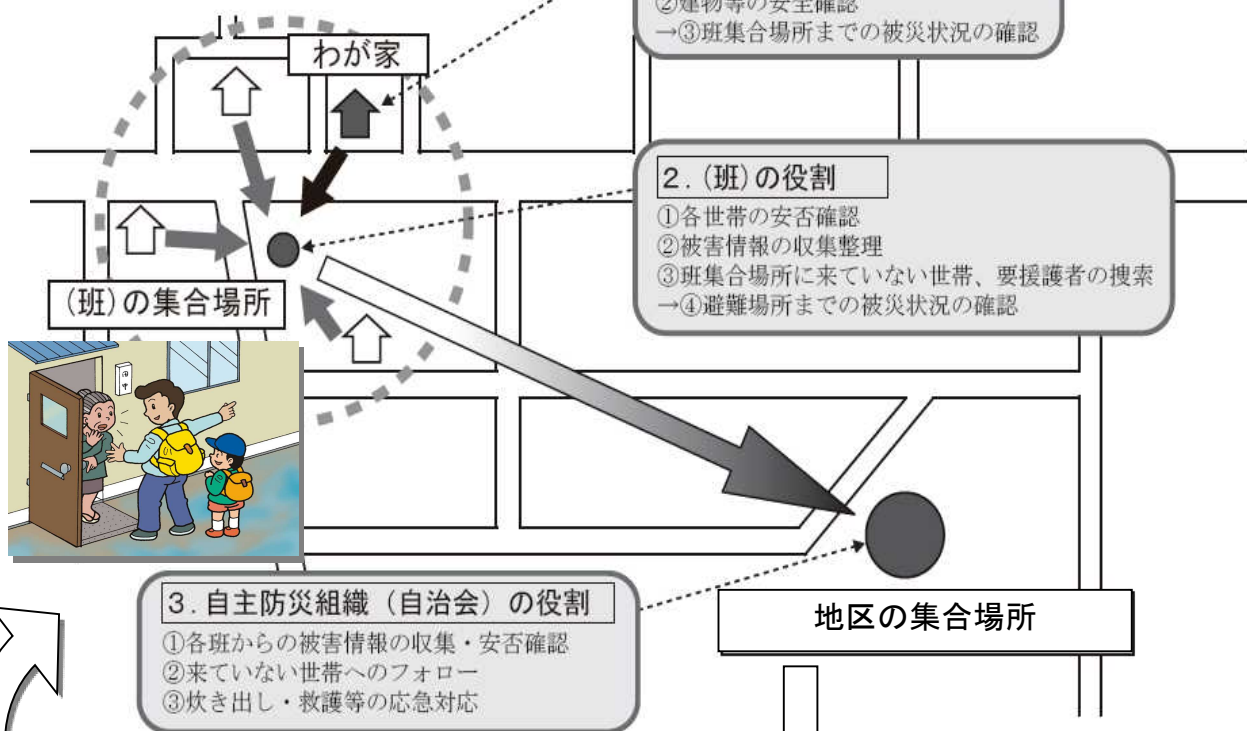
②建物等の安全確認
→③班集合場所までの被災状況の確認

わが家

2.（班）の役割
①各世帯の安否確認
②被害情報の収集整理
③班集合場所に来ていない世帯、要援護者の捜索
→④避難場所までの被災状況の確認

（班）の集合場所

3.自主防災組織（自治会）の役割
①各班からの被害情報の収集・安否確認
②来ていない世帯へのフォロー
③炊き出し・救護等の応急対応

地区の集合場所